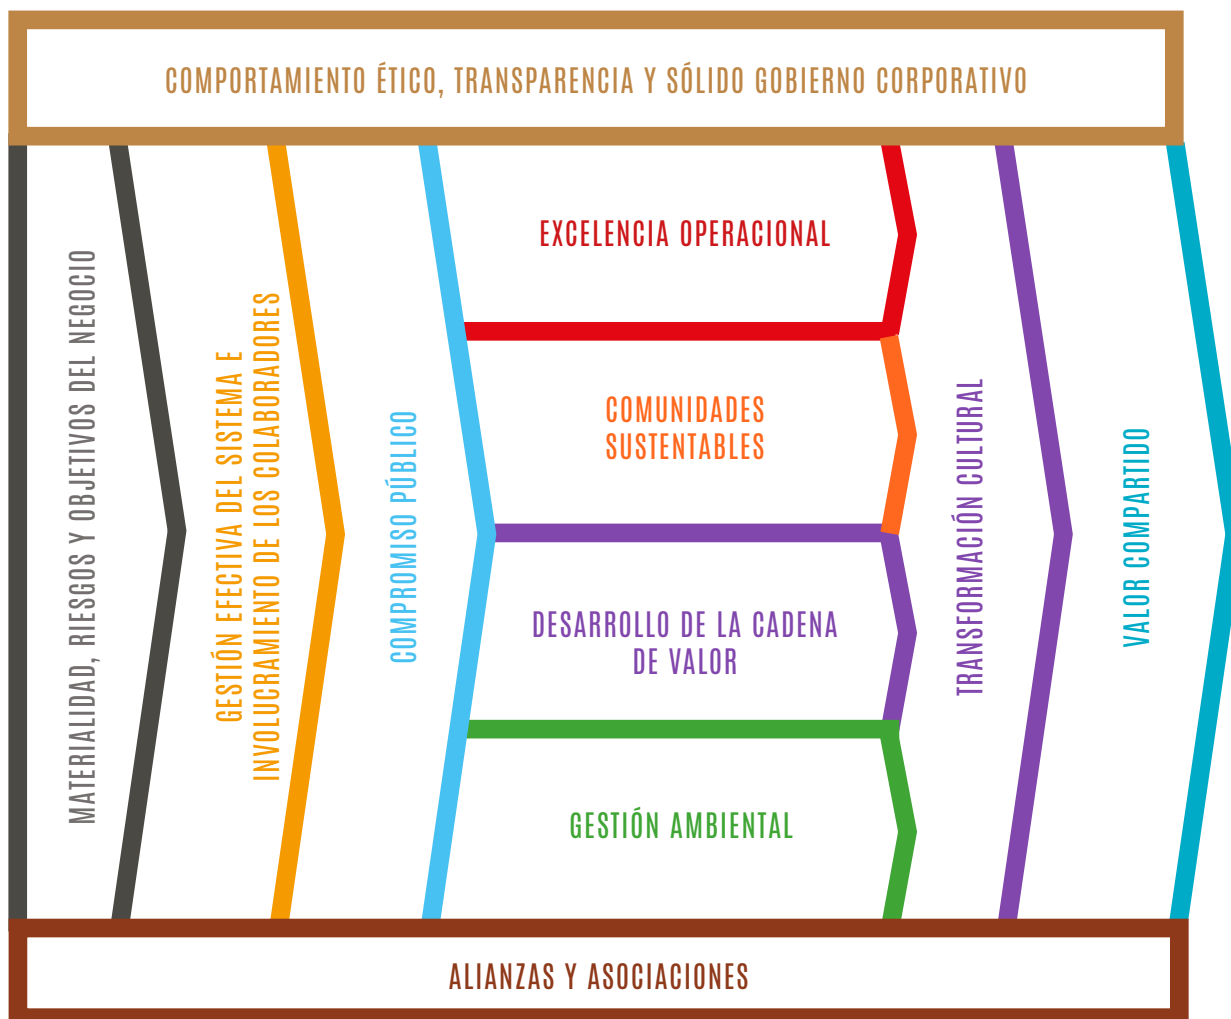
COMPORTAMIENTO ÉTICO, TRANSPARENCIA Y SÓLIDO GOBIERNO CORPORATIVO

MATERIALIDAD, RIESGOS Y OBJETIVOS DEL NEGOCIO

GESTIÓN EFECTIVA DEL SISTEMA E INVOLUCRAMIENTO DE LOS COLABORADORES

COMPROMISO PÚBLICO

EXCELENCIA OPERACIONAL

COMUNIDADES SUSTENTABLES

DESARROLLO DE LA CADENA DE VALOR

GESTIÓN AMBIENTAL

TRANSFORMACIÓN CULTURAL

VALOR COMPARTIDO

ALIANZAS Y ASOCIACIONES